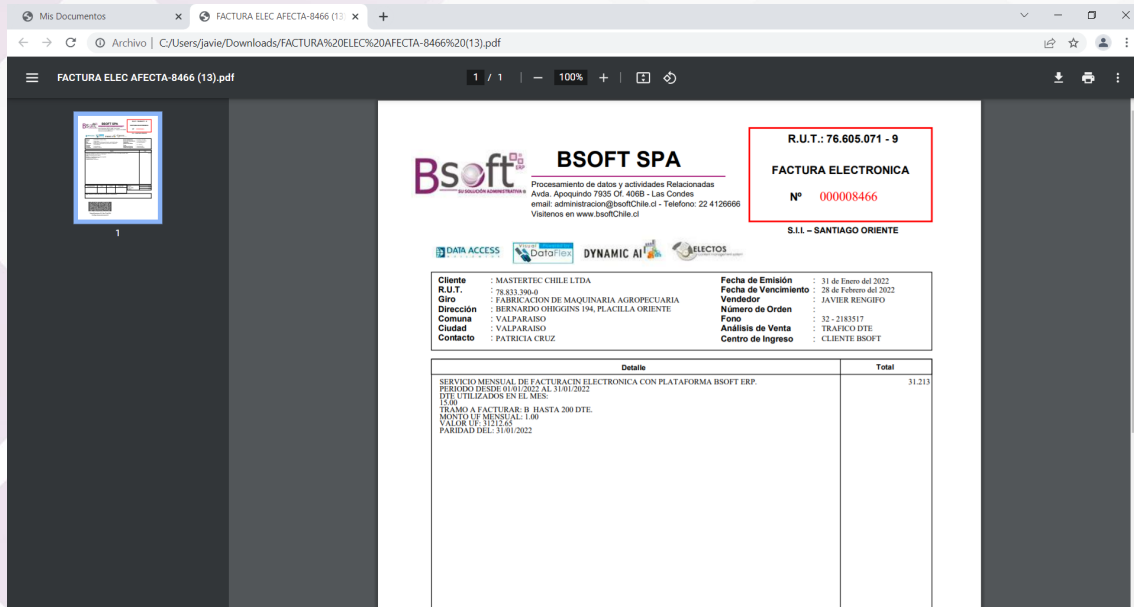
Mis Documentos
FACTURA ELEC AFECTA-8466 (13)
Archivo | C:/Users/javie/Downloads/FACTURA%20ELEC%20AFECTA-8466%20(13).pdf

FACTURA ELEC AFECTA-8466 (13).pdf
1 / 1 | — 100% +

1

Bsoft ERP
SU SOLUCIÓN ADMINISTRATIVA

BSOFT SPA
Procesamiento de datos y actividades Relacionadas
Avda. Apoquindo 7935 Of. 406B - Las Condes
email: administracion@bsoftChile.cl - Telefono: 22 4126666
Visitenos en www.bsoftChile.cl

R.U.T.: 76.605.071 - 9
FACTURA ELECTRONICA
Nº 000008466

S.I.I. – SANTIAGO ORIENTE

DATA ACCESS DataFlex DYNAMIC AI ELECTOS

Cliente : MASTERTEC CHILE LTDA
R.U.T. : 78.833.390-0
Giro : FABRICACION DE MAQUINARIA AGROPECUARIA
Dirección : BERNARDO OHIGGINS 194, PLACILLA ORIENTE
Comuna : VALPARAISO
Ciudad : VALPARAISO
Contacto : PATRICIA CRUZ

Fecha de Emisión : 31 de Enero del 2022
Fecha de Vencimiento : 28 de Febrero del 2022
Vendedor : JAVIER RENGIFO
Número de Orden :
Fono : 32 - 2183517
Análisis de Venta : TRAFICO DTE
Centro de Ingreso : CLIENTE BSOFT

| Detalle | Total |
|---|---|
| SERVICIO MENSUAL DE FACTURACIN ELECTRONICA CON PLATAFORMA BSOFT ERP.<br>PERIODO DESDE 01/01/2022 AL 31/01/2022<br>DTE UTILIZADOS EN EL MES:<br>15.00<br>TRAMO A FACTURAR: B HASTA 200 DTE.<br>MONTO UF MENSUAL: 1.00<br>VALOR UF: 31212.65<br>PARIDAD DEL: 31/01/2022 | 31.213 |